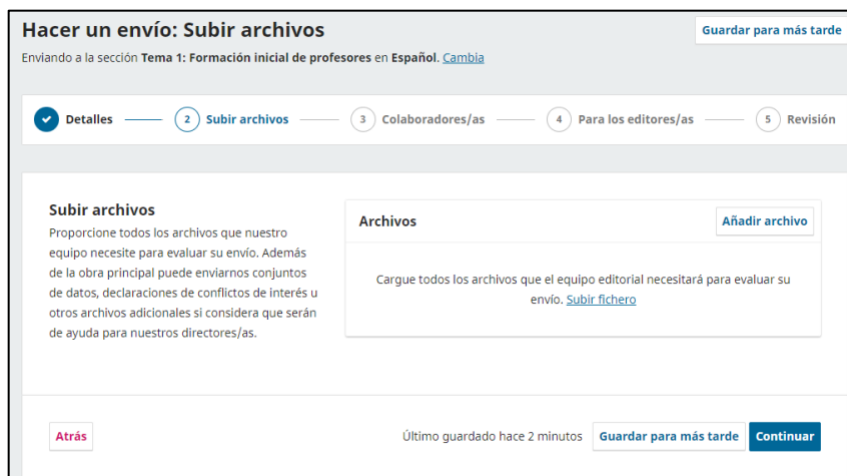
Hacer un envío: Subir archivos

Guardar para más tarde

Enviando a la sección **Tema 1: Formación inicial de profesores** en **Español**. Cambia

Detalles — 2 Subir archivos — 3 Colaboradores/as — 4 Para los editores/as — 5 Revisión

Subir archivos

Proporcione todos los archivos que nuestro equipo necesite para evaluar su envío. Además de la obra principal puede enviarnos conjuntos de datos, declaraciones de conflictos de interés u otros archivos adicionales si considera que serán de ayuda para nuestros directores/as.

Archivos

Añadir archivo

Cargue todos los archivos que el equipo editorial necesitará para evaluar su envío. Subir fichero

Atrás

Último guardado hace 2 minutos

Guardar para más tarde

Continuar